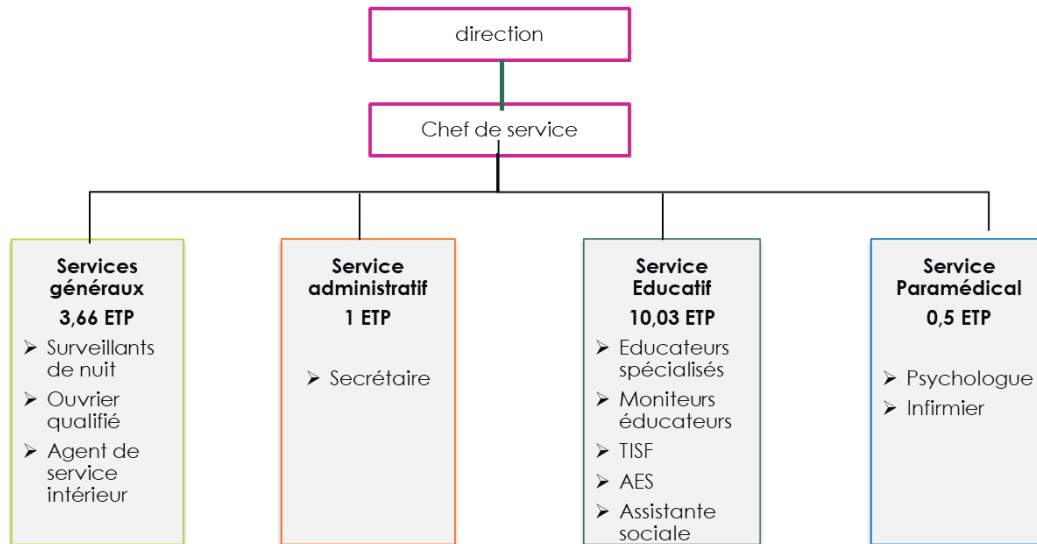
direction

Chef de service

**Services généraux**
**3,66 ETP**
➢ Surveillants de nuit
➢ Ouvrier qualifié
➢ Agent de service intérieur

**Service administratif**
**1 ETP**
➢ Secrétaire

**Service Educatif**
**10,03 ETP**
➢ Educateurs spécialisés
➢ Moniteurs éducateurs
➢ TISF
➢ AES
➢ Assistante sociale

**Service Paramédical**
**0,5 ETP**
➢ Psychologue
➢ Infirmier